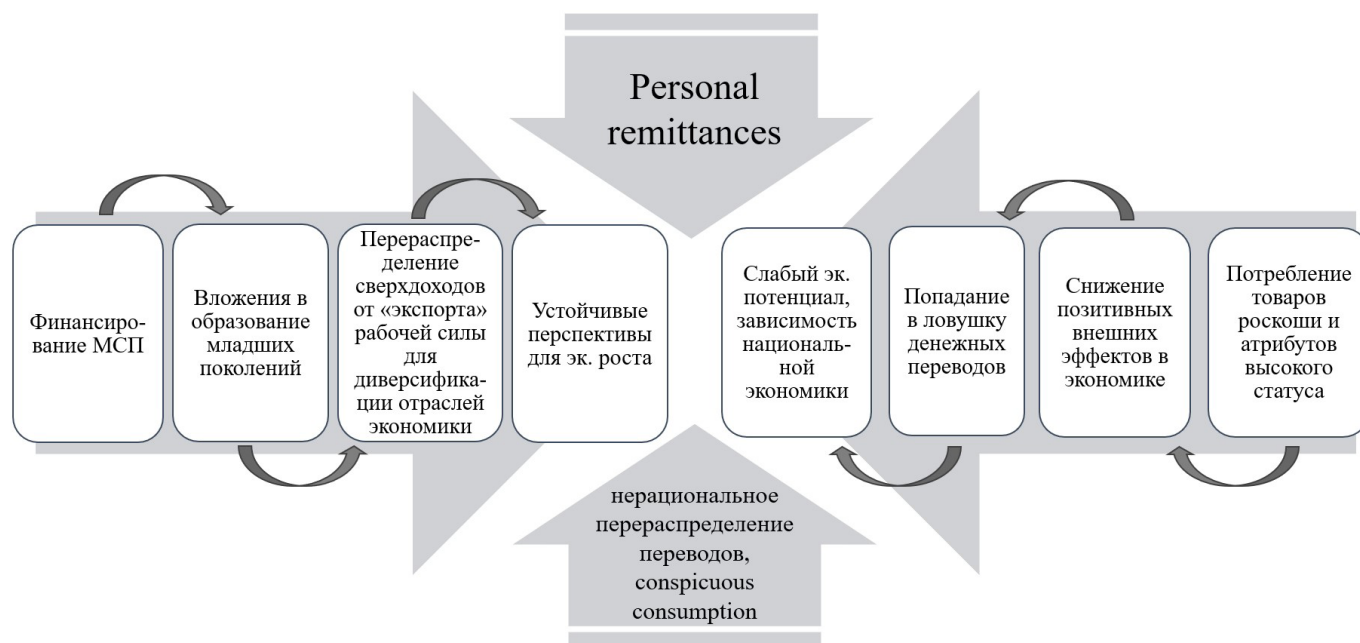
Personal remittances

Финансирование МСП

Вложения в образование младших поколений

Перераспределение сверхдоходов от «экспорта» рабочей силы для диверсификации отраслей экономики

Устойчивые перспективы для эк. роста

Слабый эк. потенциал, зависимость национальной экономики

Попадание в ловушку денежных переводов

Снижение позитивных внешних эффектов в экономике

Потребление товаров роскоши и атрибутов высокого статуса

нерациональное перераспределение переводов, conspicuous consumption